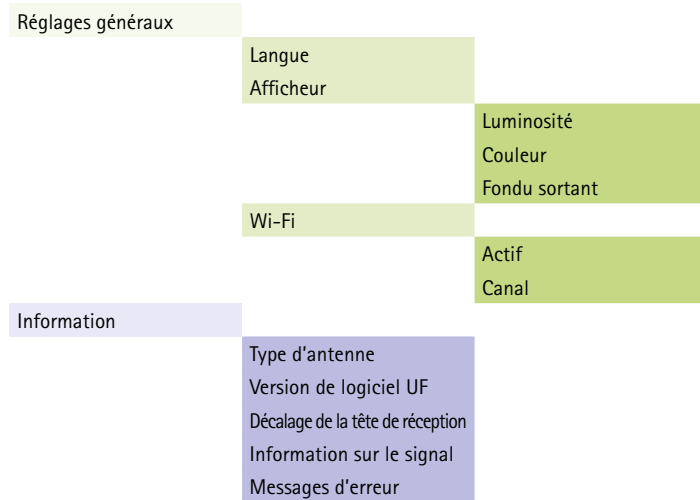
Réglages généraux

Langue
Afficheur

Luminosité
Couleur
Fondu sortant

Wi-Fi

Actif
Canal

Information

Type d'antenne
Version de logiciel UF
Décalage de la tête de réception
Information sur le signal
Messages d'erreur